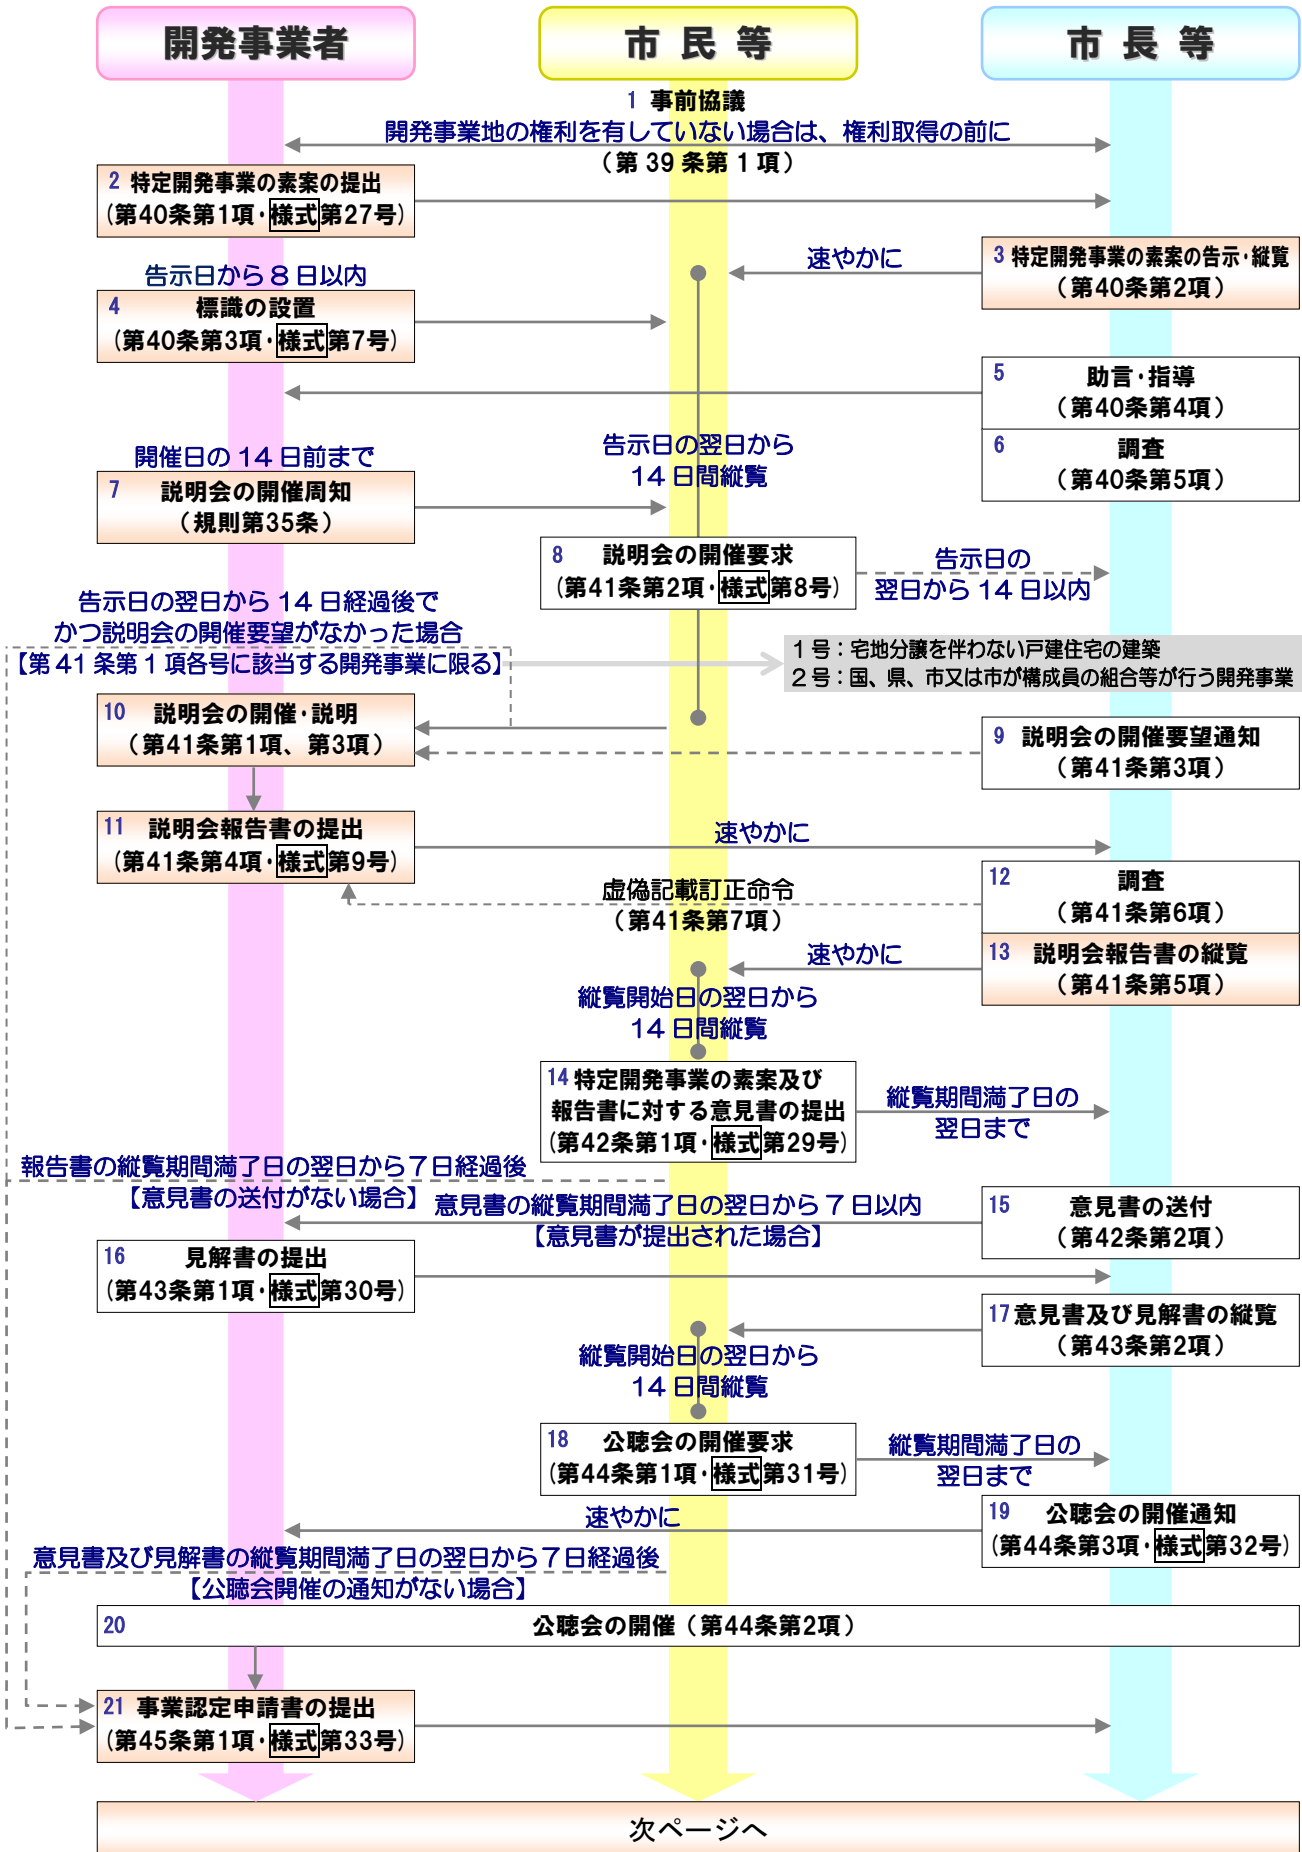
開発事業者

市 民 等

市 長 等

1 事前協議
開発事業地の権利を有していない場合は、権利取得の前に
（第 39 条第 1 項）

2 特定開発事業の素案の提出
（第40条第1項・様式第27号）

速やかに

3 特定開発事業の素案の告示・縦覧
（第40条第2項）

告示日から８日以内

4 標識の設置
（第40条第3項・様式第7号）

5 助言・指導
（第40条第4項）

6 調査
（第40条第5項）

開催日の 14 日前まで

告示日の翌日から
14 日間縦覧

7 説明会の開催周知
（規則第35条）

8 説明会の開催要求
（第41条第2項・様式第8号）

告示日の
翌日から 14 日以内

告示日の翌日から 14 日経過後で
かつ説明会の開催要望がなかった場合
【第 41 条第 1 項各号に該当する開発事業に限る】

１号：宅地分譲を伴わない戸建住宅の建築
２号：国、県、市又は市が構成員の組合等が行う開発事業

10 説明会の開催・説明
（第41条第1項、第3項）

9 説明会の開催要望通知
（第41条第3項）

11 説明会報告書の提出
（第41条第4項・様式第9号）

速やかに

12 調査
（第41条第6項）

虚偽記載訂正命令
（第41条第7項）

速やかに

13 説明会報告書の縦覧
（第41条第5項）

縦覧開始日の翌日から
14 日間縦覧

14 特定開発事業の素案及び
報告書に対する意見書の提出
（第42条第1項・様式第29号）

縦覧期間満了日の
翌日まで

報告書の縦覧期間満了日の翌日から７日経過後
【意見書の送付がない場合】

意見書の縦覧期間満了日の翌日から７日以内
【意見書が提出された場合】

15 意見書の送付
（第42条第2項）

16 見解書の提出
（第43条第1項・様式第30号）

17 意見書及び見解書の縦覧
（第43条第2項）

縦覧開始日の翌日から
14 日間縦覧

18 公聴会の開催要求
（第44条第1項・様式第31号）

縦覧期間満了日の
翌日まで

速やかに

19 公聴会の開催通知
（第44条第3項・様式第32号）

意見書及び見解書の縦覧期間満了日の翌日から７日経過後
【公聴会開催の通知がない場合】

20 公聴会の開催（第44条第2項）

21 事業認定申請書の提出
（第45条第1項・様式第33号）

次ページへ